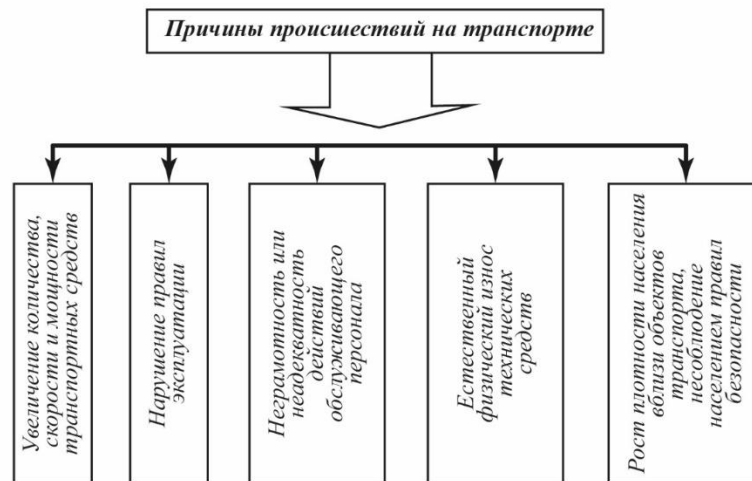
Причины происшествий на транспорте

Увеличение количества, скорости и мощности транспортных средств

Нарушение правил эксплуатации

Неграмотность или неадекватность действий обслуживающего персонала

Естественный физический износ технических средств

Рост плотности населения вблизи объектов транспорта, несоблюдение населением правил безопасности